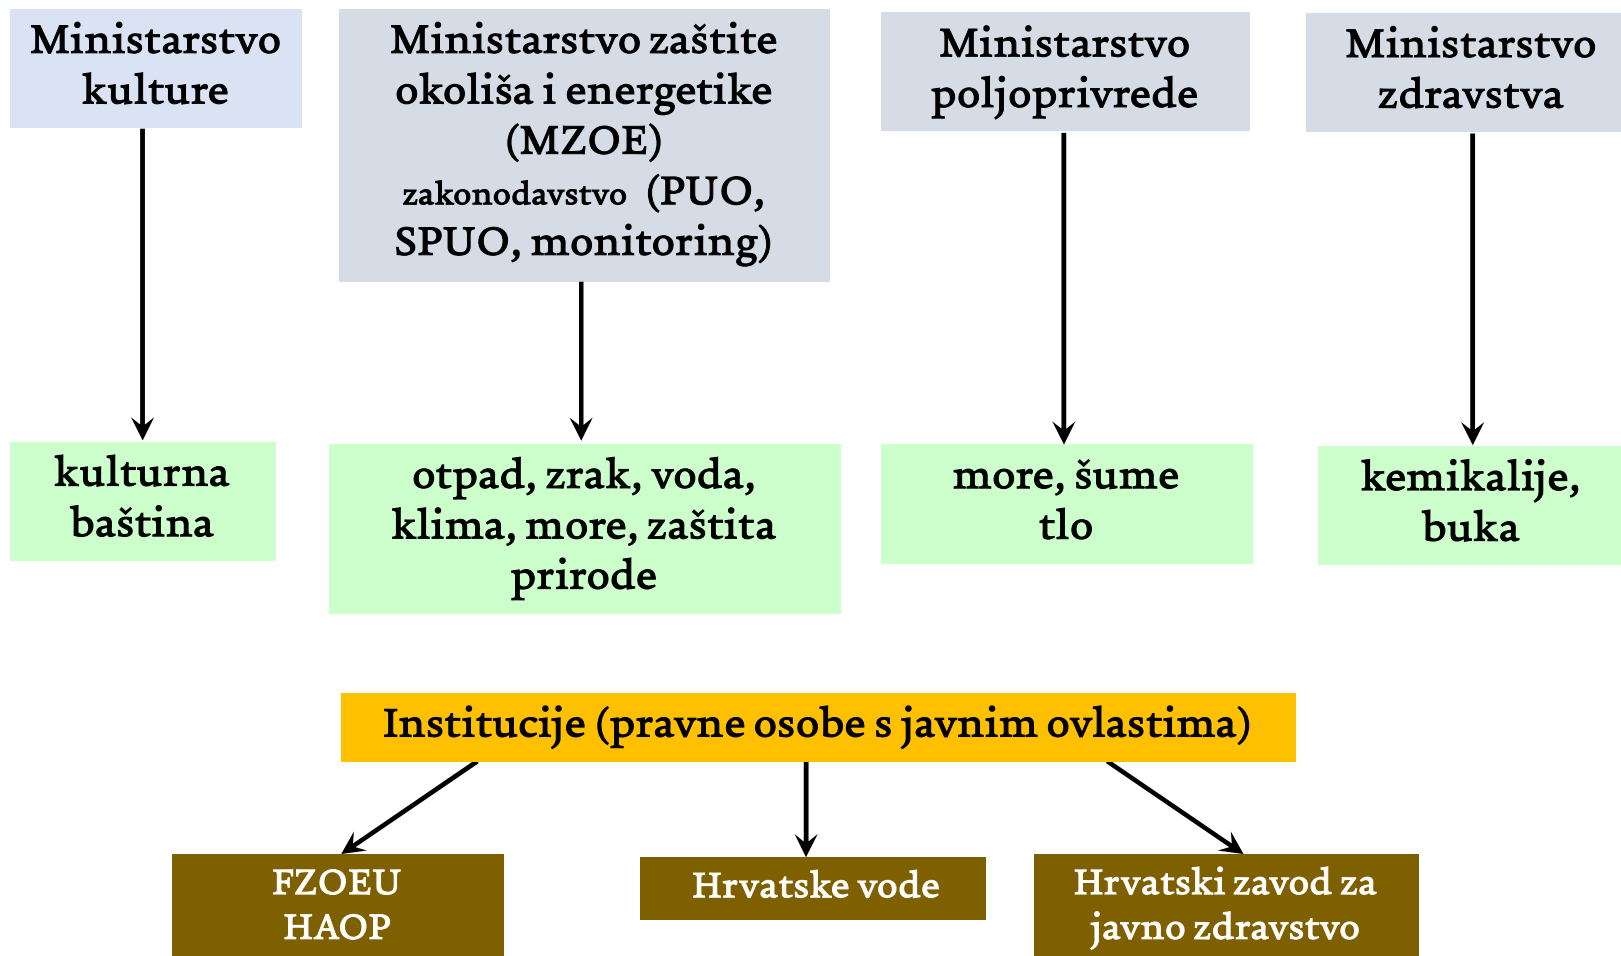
Ministarstvo kulture

Ministarstvo zaštite okoliša i energetike (MZOE) zakonodavstvo (PUO, SPUO, monitoring)

Ministarstvo poljoprivrede

Ministarstvo zdravstva

kulturna baština

otpad, zrak, voda, klima, more, zaštita prirode

more, šume tlo

kemikalije, buka

Institucije (pravne osobe s javnim ovlastima)

FZOEU HAOP

Hrvatske vode

Hrvatski zavod za javno zdravstvo